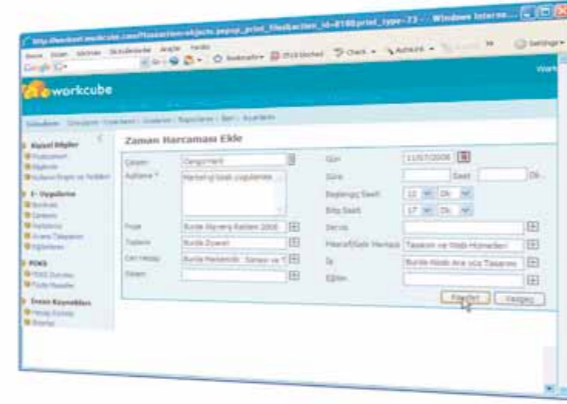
workcube

Zaman Harcaması Ekle

Çalışan | Cengiz Hark
Açıklama * | Marketing'deki ziyaretimiz
Proje | Burda Mayseri Kalitesi 2008
Toplantı | Burda Ziyaret
Cari Hesap | Burda Marketing - Sanayi ve T
Yetenek

Gün | 11/07/2008
Süre | Saat | Dk
Başlangıç Saati | 10 | 00
Bitiş Saati | 17 | 00
Servis
Masraf/Gelir Merkezi | Tasarım ve Web Hizmetleri
İş | Burda Web Arayüz Tasarımı
Eğitim

Kaydet | Vazgeç

Kişisel Bilgiler
E-Uygulama
PDKS
İnsan Kaynakları

Windows Internet